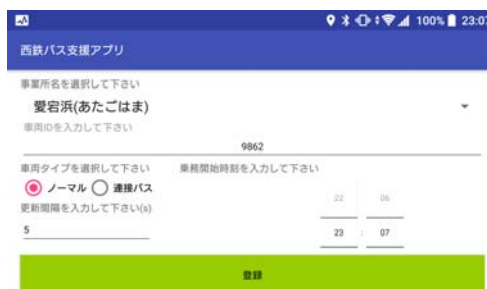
100% 23:07

西鉄バス支援アプリ

事業所名を選択して下さい

愛宕浜(あたごはま)

車両IDを入力して下さい

9862

車両タイプを選択して下さい

ノーマル

連接バス

乗務開始時刻を入力して下さい

22 06

23 : 07

更新間隔を入力して下さい(s)

5

登録